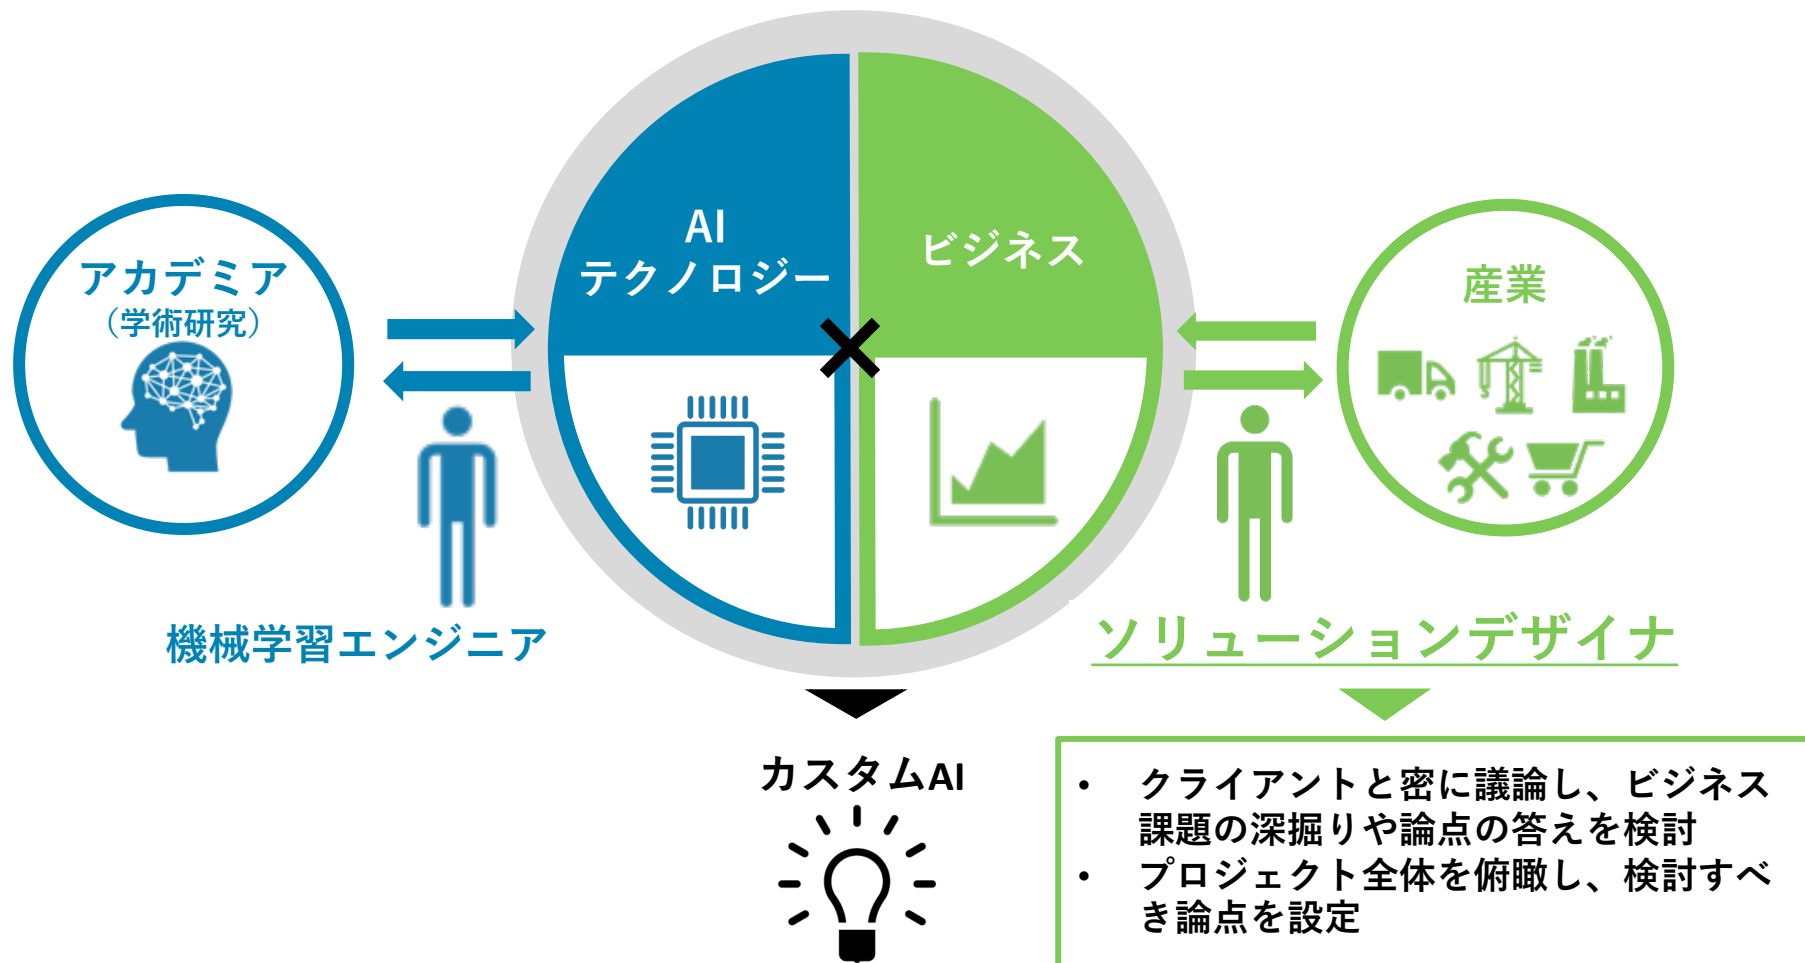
アカデミア
（学術研究）

AI
テクノロジー

ビジネス

産業

機械学習エンジニア

ソリューションデザイナ

カスタムAI

• クライアントと密に議論し、ビジネス課題の深掘りや論点の答えを検討
• プロジェクト全体を俯瞰し、検討すべき論点を設定